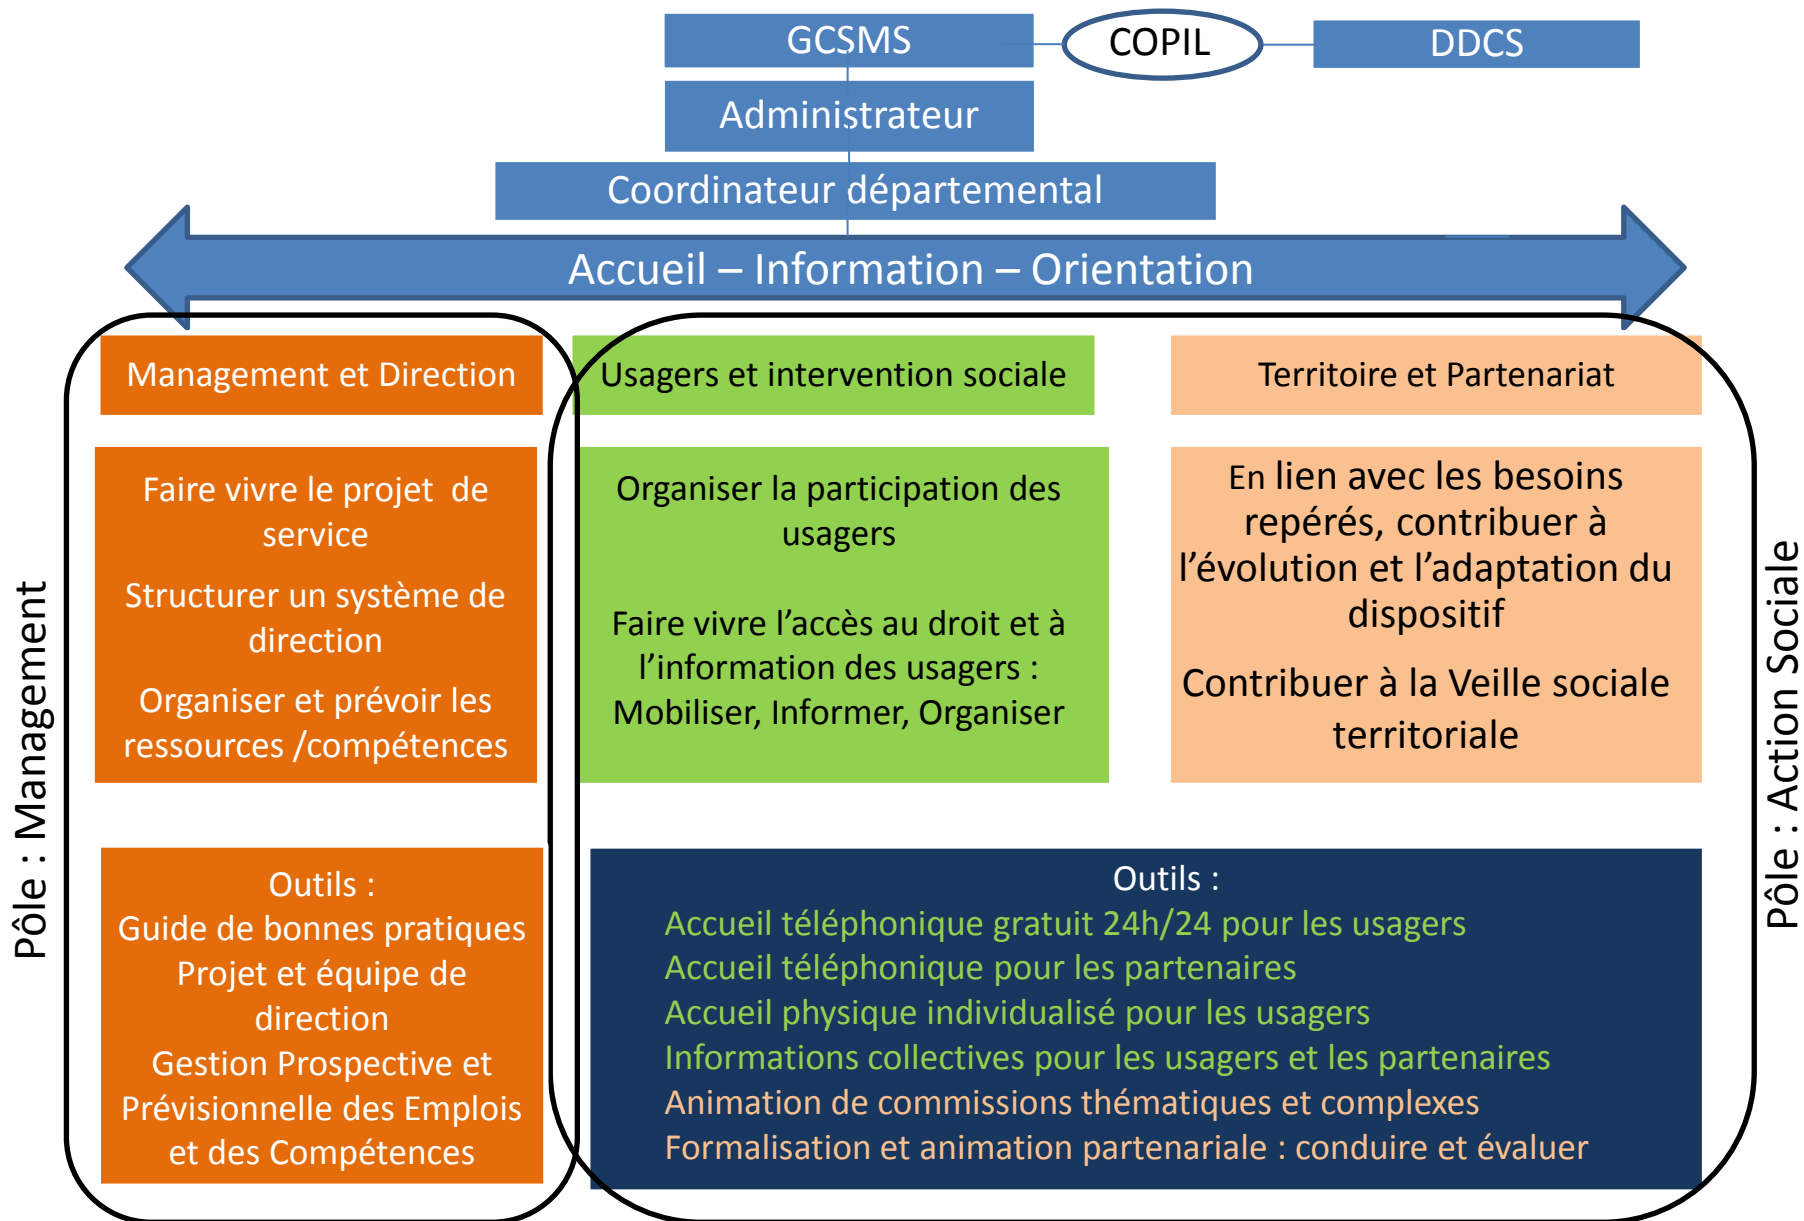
GCSMS

COPIL

DDCS

Administrateur

Coordinateur départemental

Accueil – Information – Orientation

Pôle : Management

Management et Direction

Faire vivre le projet de service

Structurer un système de direction

Organiser et prévoir les ressources /compétences

Outils :
Guide de bonnes pratiques
Projet et équipe de direction
Gestion Prospective et Prévisionnelle des Emplois et des Compétences

Usagers et intervention sociale

Organiser la participation des usagers

Faire vivre l'accès au droit et à l'information des usagers : Mobiliser, Informer, Organiser

Territoire et Partenariat

En lien avec les besoins repérés, contribuer à l'évolution et l'adaptation du dispositif

Contribuer à la Veille sociale territoriale

Outils :
Accueil téléphonique gratuit 24h/24 pour les usagers
Accueil téléphonique pour les partenaires
Accueil physique individualisé pour les usagers
Informations collectives pour les usagers et les partenaires
Animation de commissions thématiques et complexes
Formalisation et animation partenariale : conduire et évaluer

Pôle : Action Sociale